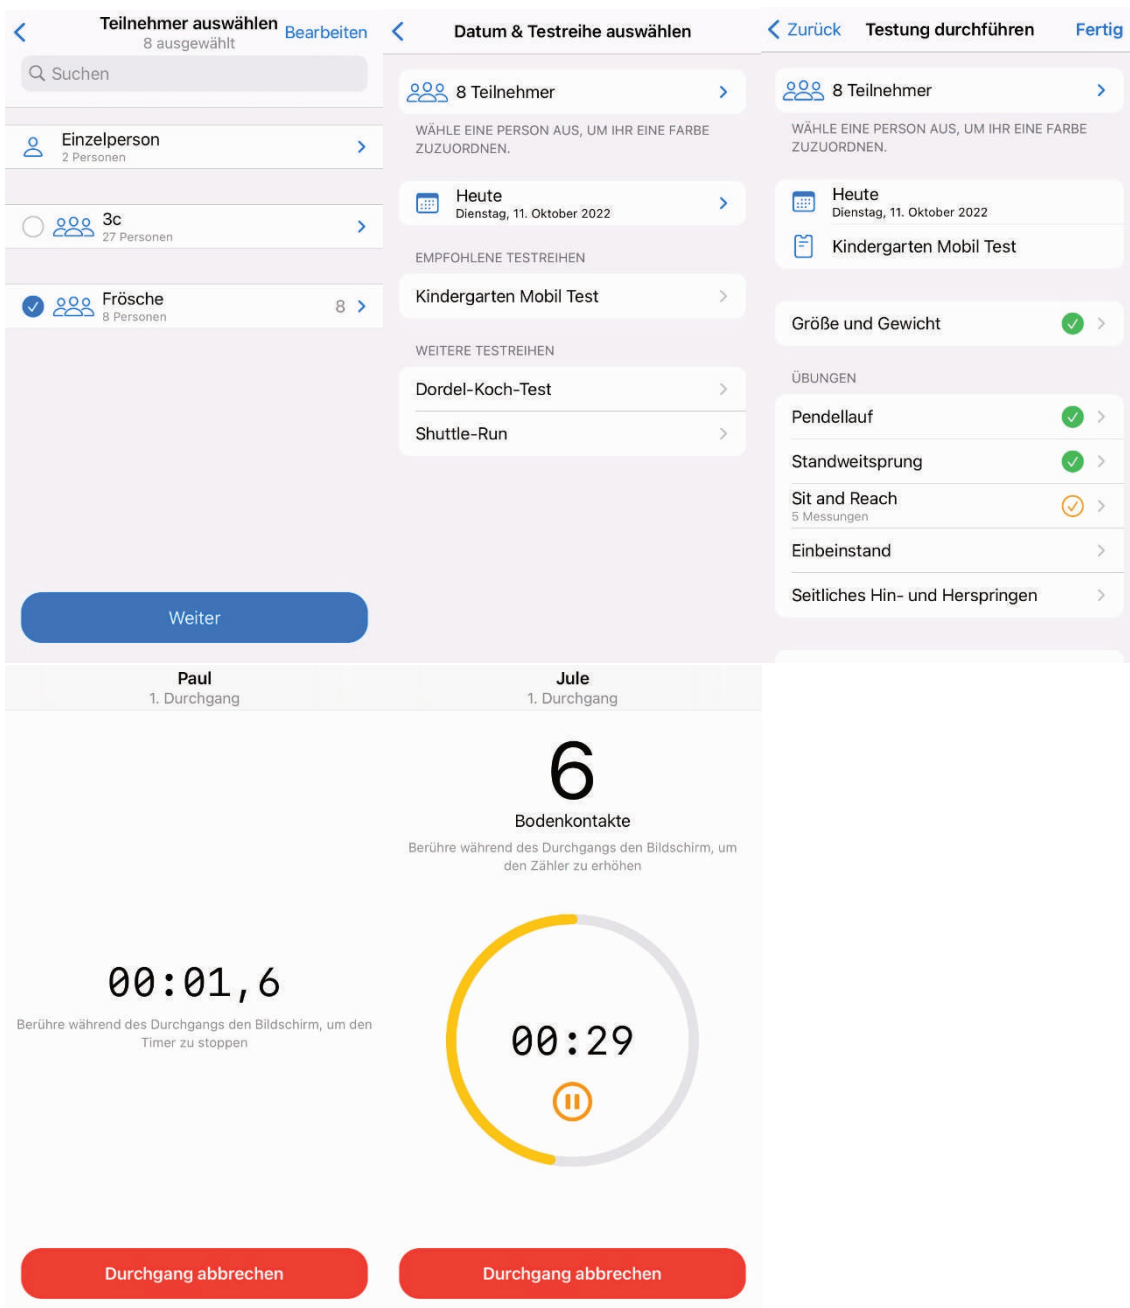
Teilnehmer auswählen
8 ausgewählt
Bearbeiten

Suchen

Einzelperson
2 Personen

3c
27 Personen

Frösche
8 Personen
8

Weiter

Datum & Testreihe auswählen

8 Teilnehmer

WÄHLE EINE PERSON AUS, UM IHR EINE FARBE ZUZUORDNEN.

Heute
Dienstag, 11. Oktober 2022

EMPFOHLENE TESTREIHEN

Kindergarten Mobil Test

WEITERE TESTREIHEN

Dordel-Koch-Test

Shuttle-Run

Zurück
Testung durchführen
Fertig

8 Teilnehmer

WÄHLE EINE PERSON AUS, UM IHR EINE FARBE ZUZUORDNEN.

Heute
Dienstag, 11. Oktober 2022

Kindergarten Mobil Test

Größe und Gewicht

ÜBUNGEN

Pendellauf

Standweitsprung

Sit and Reach
5 Messungen

Einbeinstand

Seitliches Hin- und Herspringen

Paul
1. Durchgang

00:01,6

Berühre während des Durchgangs den Bildschirm, um den Timer zu stoppen

Durchgang abbrechen

Jule
1. Durchgang

6

Bodenkontakte

Berühre während des Durchgangs den Bildschirm, um den Zähler zu erhöhen

00:29

Durchgang abbrechen